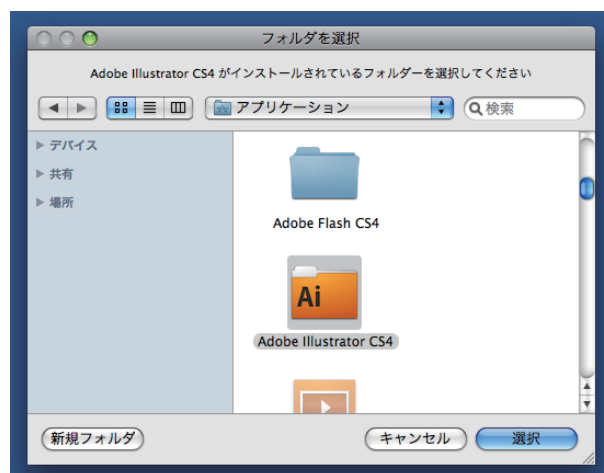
フォルダを選択

Adobe Illustrator CS4 がインストールされているフォルダーを選択してください

アプリケーション

検索

▶ デバイス

▶ 共有

▶ 場所

Adobe Flash CS4

Ai

Adobe Illustrator CS4

新規フォルダ

キャンセル

選択